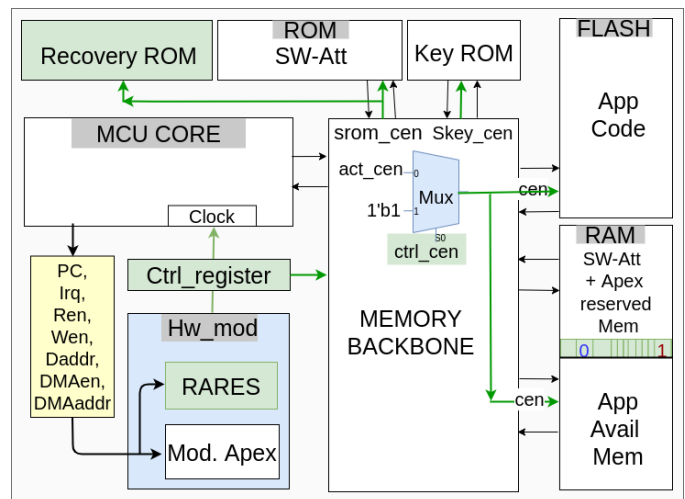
Recovery ROM

ROM
SW-Att

Key ROM

FLASH
App
Code

MCU CORE

Clock

srom_cen Skey_cen

act_cen 0
Mux
1'b1 1
S0
ctrl_cen

cen

RAM
SW-Att
+ Apex
reserved
Mem
0 1

PC,
Irq,
Ren,
Wen,
Daddr,
DMAen,
DMAaddr

Ctrl_register

Hw_mod

RARES

Mod. Apex

MEMORY
BACKBONE

cen

App
Avail
Mem